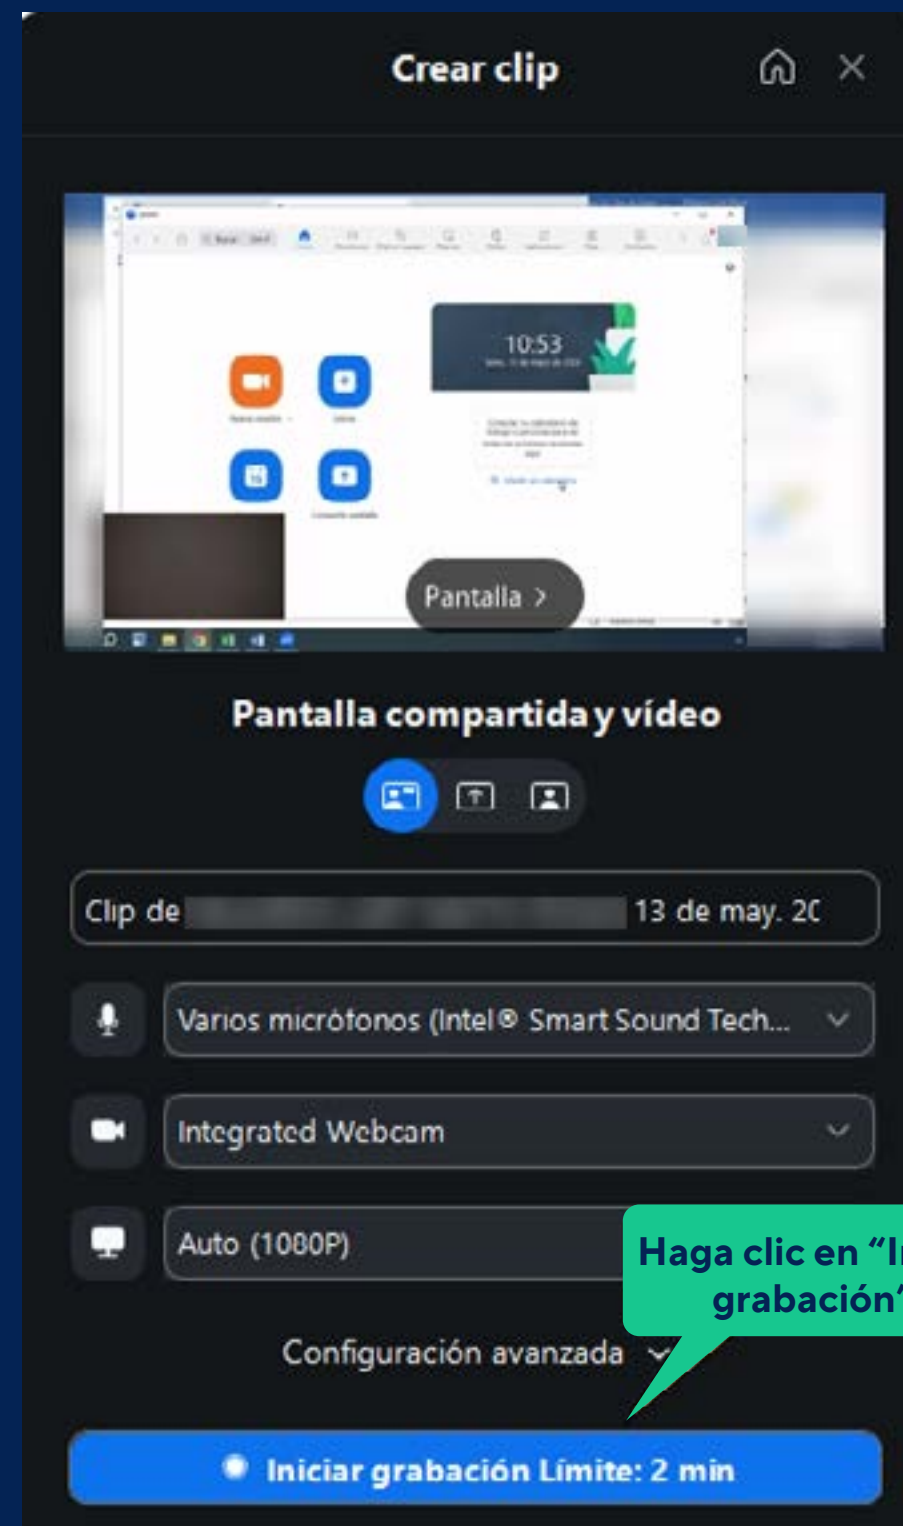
Crear clip

10:53

Pantalla >

Pantalla compartida y vídeo

Clip de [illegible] 13 de may. 2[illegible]

Varios micrófonos (Intel® Smart Sound Tech...

Integrated Webcam

Auto (1080P)

Haga clic en "I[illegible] grabación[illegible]

Configuración avanzada

Iniciar grabación Límite: 2 min